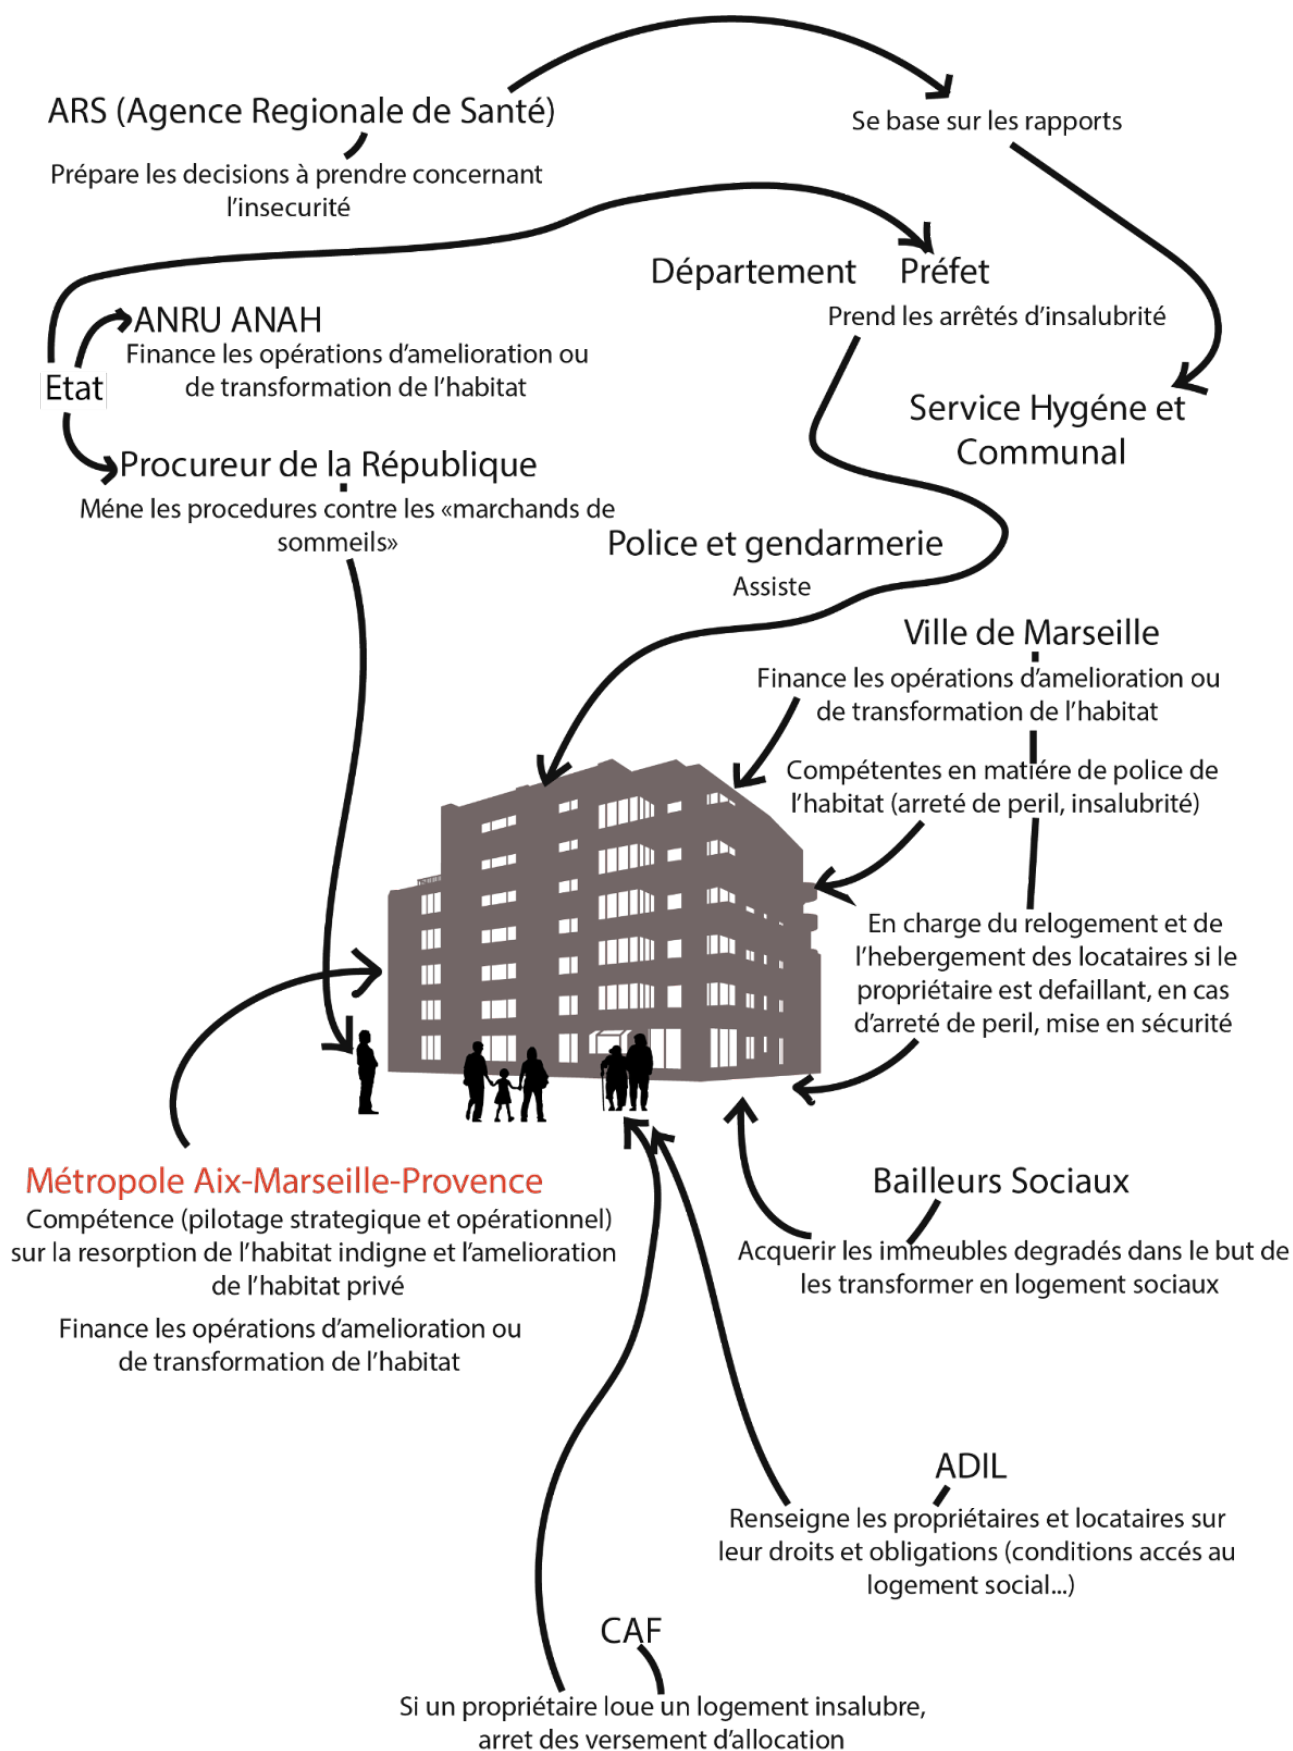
ARS (Agence Regionale de Santé)

Prépare les decisions à prendre concernant l'insecurité

Se base sur les rapports

Département Préfet

Prend les arrêtés d'insalubrité

ANRU ANAH

Finance les opérations d'amelioration ou de transformation de l'habitat

Etat

Service Hygéne et Communal

Procureur de la République

Méne les procedures contre les «marchands de sommeils»

Police et gendarmerie

Assiste

Ville de Marseille

Finance les opérations d'amelioration ou de transformation de l'habitat

Compétentes en matiére de police de l'habitat (arreté de peril, insalubrité)

En charge du relogement et de l'hebergement des locataires si le propriétaire est defaillant, en cas d'arreté de peril, mise en sécurité

Métropole Aix-Marseille-Provence

Compétence (pilotage strategique et opérationnel) sur la resorption de l'habitat indigne et l'amelioration de l'habitat privé

Finance les opérations d'amelioration ou de transformation de l'habitat

Bailleurs Sociaux

Acquerir les immeubles degradés dans le but de les transformer en logement sociaux

ADIL

Renseigne les propriétaires et locataires sur leur droits et obligations (conditions accés au logement social...)

CAF

Si un propriétaire loue un logement insalubre, arret des versement d'allocation